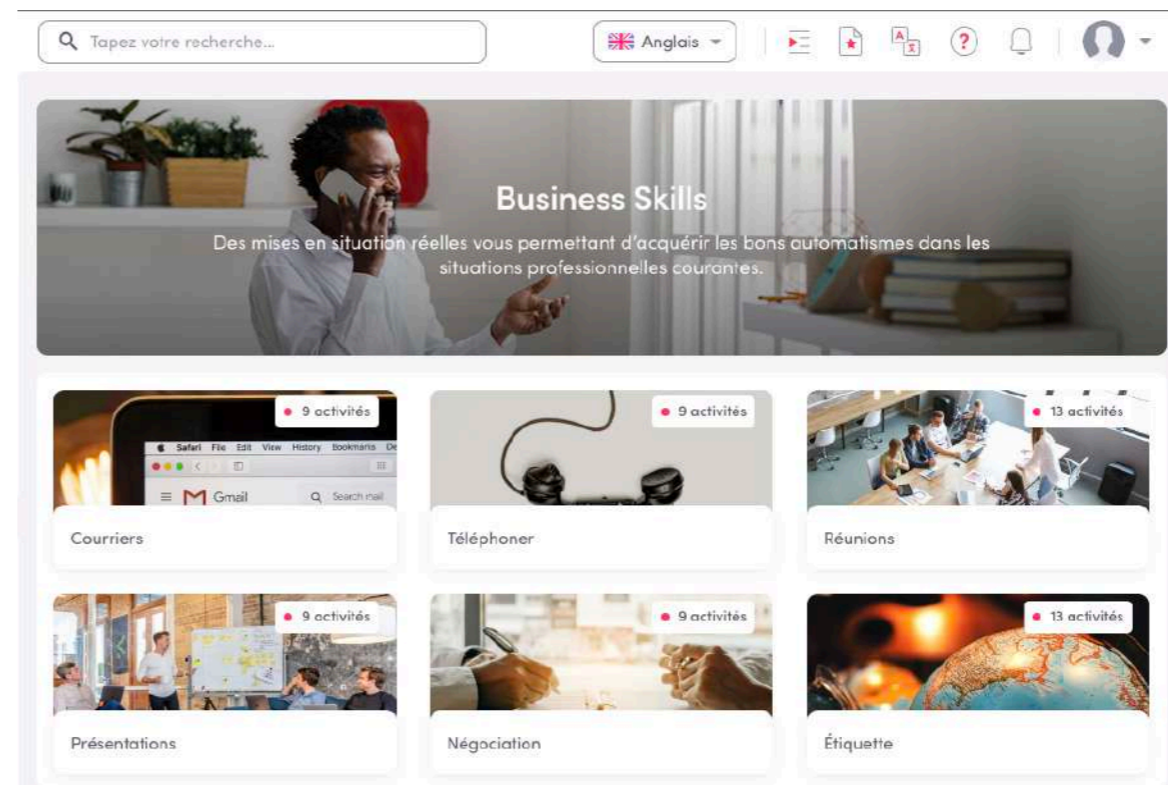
Tapez votre recherche...

Anglais

Business Skills

Des mises en situation réelles vous permettant d'acquérir les bons automatismes dans les situations professionnelles courantes.

9 activités

Safari File Edit View History Bookmarks

Gmail

Search mail

Courriers

9 activités

Téléphoner

13 activités

Réunions

9 activités

Présentations

9 activités

Négociation

13 activités

Étiquette